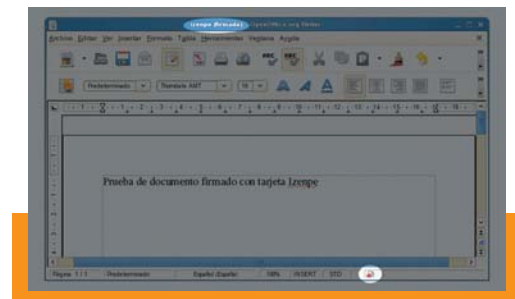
Izenpe firmado - OpenOffice.org Writer

Archivo Editar Ver Insertar Formato Tabla Herramientas Ventana Ayuda

Predeterminado
Thorndale AMT
10

Prueba de documento firmado con tarjeta Izenpe

Página 1 / 1
Predeterminado
Español (España)
100%
INSERT
STD